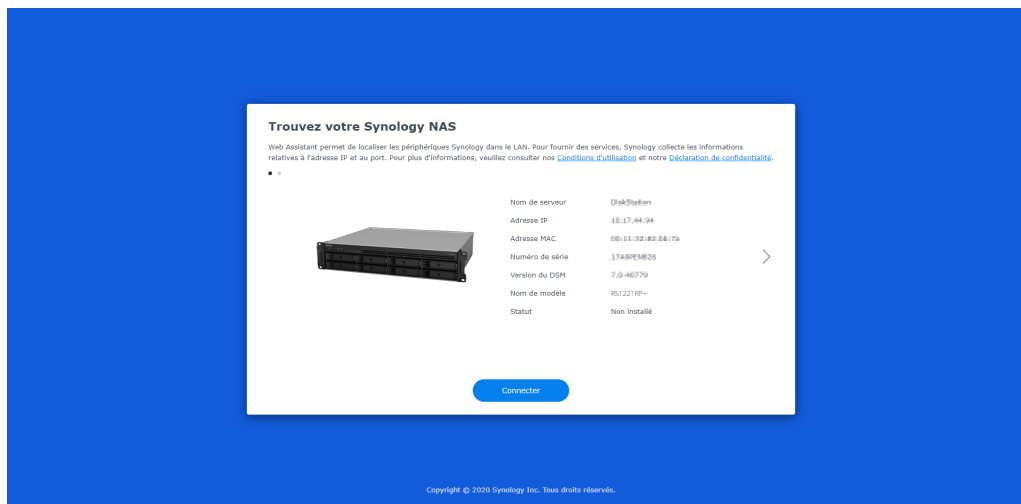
Trouvez votre Synology NAS

Web Assistant permet de localiser les périphériques Synology dans le LAN. Pour fournir des services, Synology collecte les informations relatives à l'adresse IP et au port. Pour plus d'informations, veuillez consulter nos Conditions d'utilisation et notre Déclaration de confidentialité.

| | |
|---|---|
| Nom de serveur | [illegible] |
| Adresse IP | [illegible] |
| Adresse MAC | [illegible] |
| Numéro de série | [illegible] |
| Version du DSM | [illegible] |
| Nom de modèle | RS1221RP+ |
| Statut | Non installé |

Connecter

Copyright © 2020 Synology Inc. Tous droits réservés.